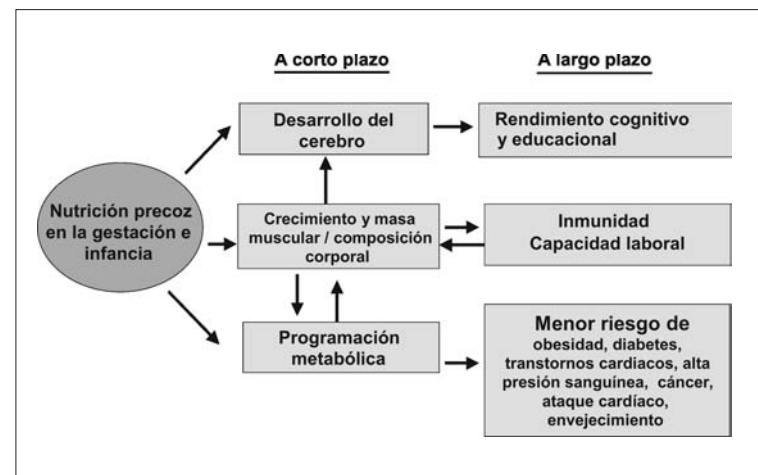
A corto plazo

A largo plazo

Nutrición precoz en la gestación e infancia

Desarrollo del cerebro

Rendimiento cognitivo y educacional

Crecimiento y masa muscular / composición corporal

Inmunidad
Capacidad laboral

Programación metabólica

Menor riesgo de
obesidad, diabetes, transtornos cardiacos, alta presión sanguínea, cáncer, ataque cardíaco, envejecimiento